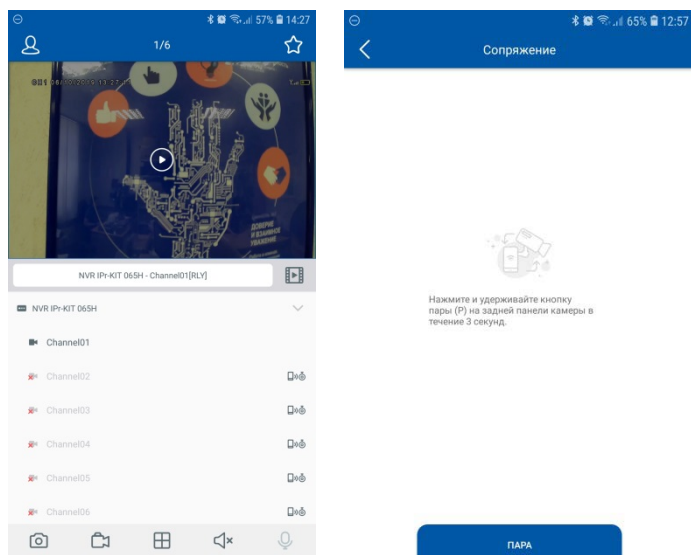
57% 14:27

1/6

NVR IPr-KIT 065H - Channel01[RLY]

NVR IPr-KIT 065H

Channel01

Channel02

Channel03

Channel04

Channel05

Channel06

65% 12:57

Сопряжение

Нажмите и удерживайте кнопку пары (P) на задней панели камеры в течение 3 секунд.

ПАРА